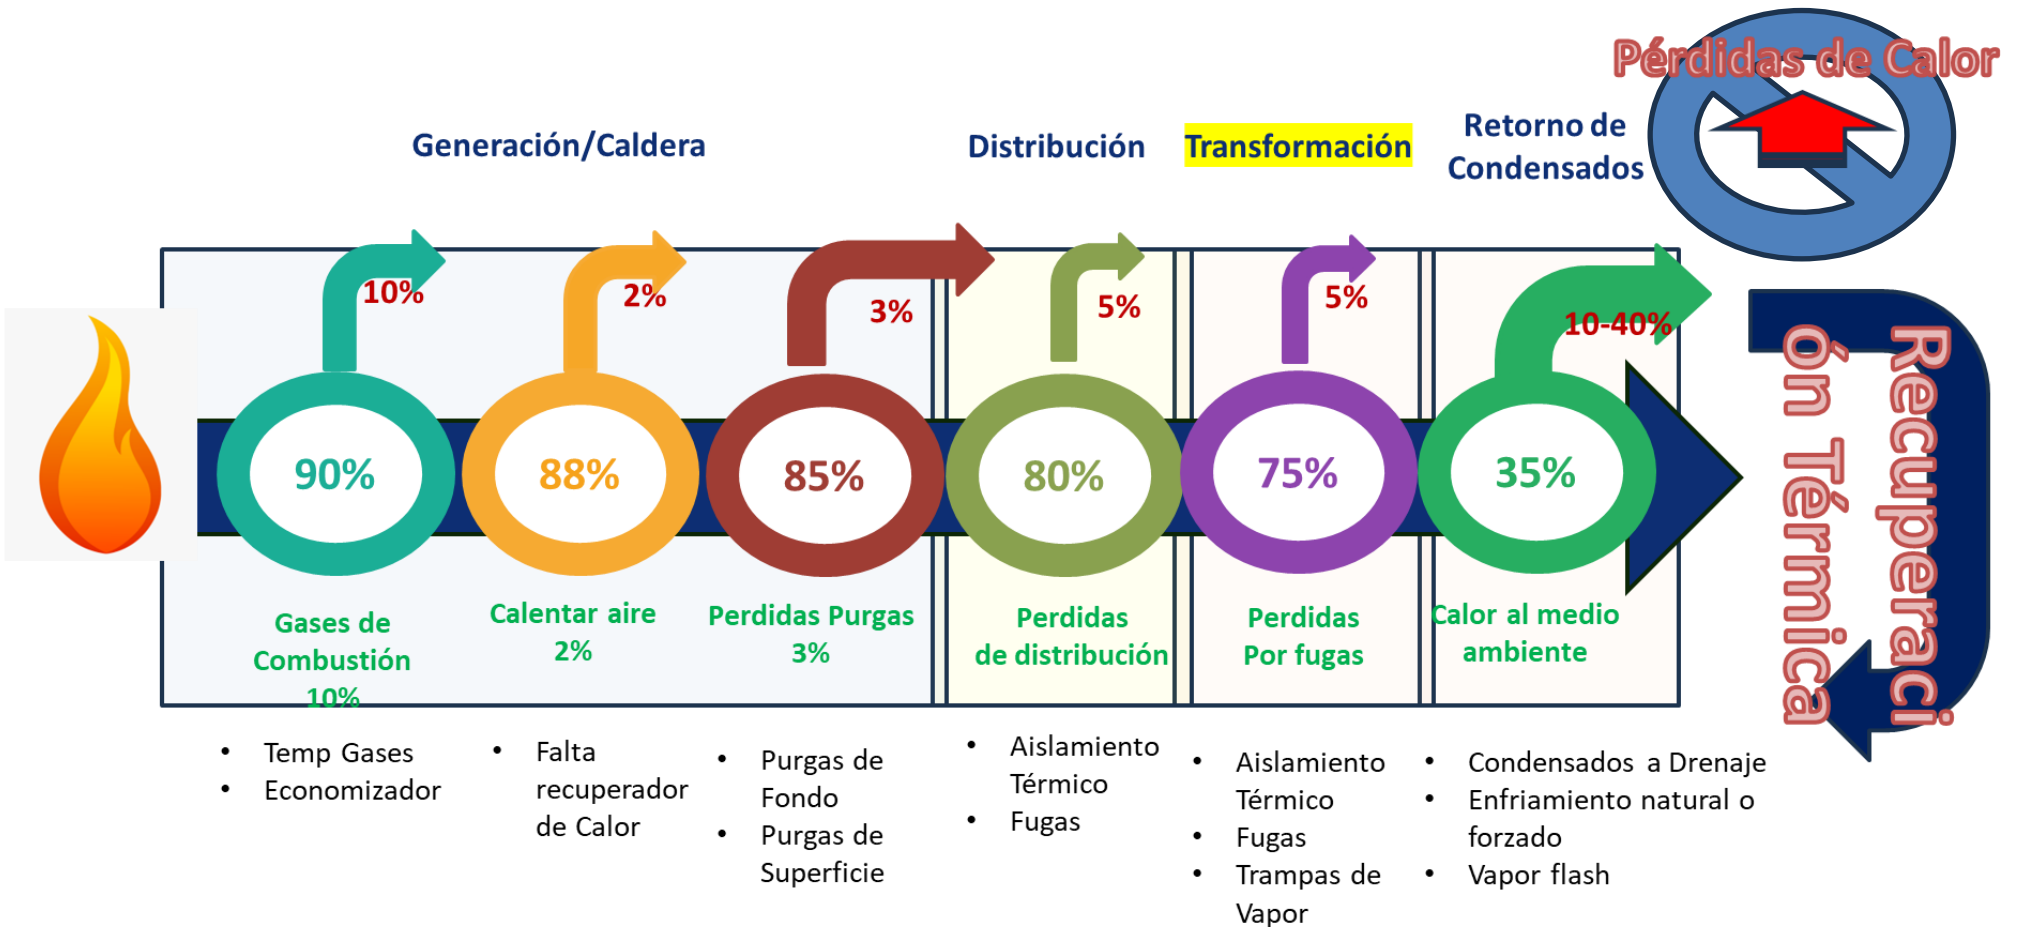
Pérdidas de Calor

Generación/Caldera

Distribución

Transformación

Retorno de Condensados

10%

2%

3%

5%

5%

10-40%

90%

88%

85%

80%

75%

35%

Recuperación Térmica

Gases de Combustión 10%

Calentar aire 2%

Perdidas Purgas 3%

Perdidas de distribución

Perdidas Por fugas

Calor al medio ambiente

- Temp Gases
- Economizador

- Falta recuperador de Calor

- Purgas de Fondo
- Purgas de Superficie

- Aislamiento Térmico
- Fugas

- Aislamiento Térmico
- Fugas
- Trampas de Vapor

- Condensados a Drenaje
- Enfriamiento natural o forzado
- Vapor flash